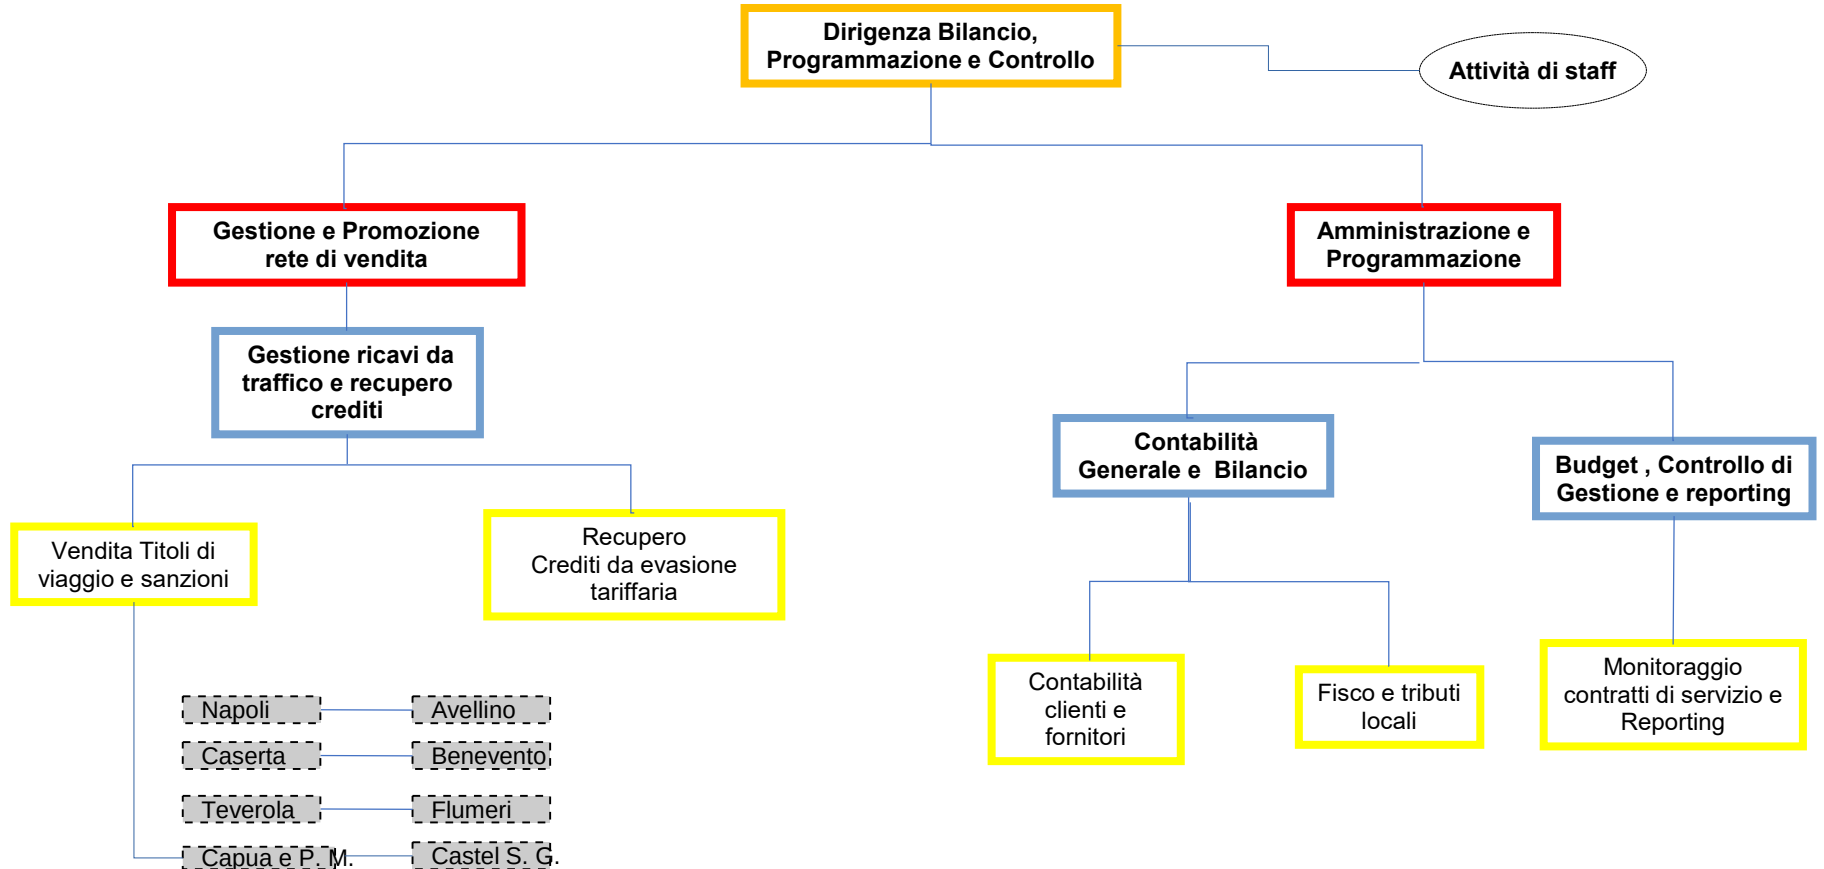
Dirigenza Bilancio, Programmazione e Controllo

Attività di staff

Gestione e Promozione rete di vendita

Amministrazione e Programmazione

Gestione ricavi da traffico e recupero crediti

Contabilità Generale e Bilancio

Budget , Controllo di Gestione e reporting

Vendita Titoli di viaggio e sanzioni

Recupero Crediti da evasione tariffaria

Contabilità clienti e fornitori

Fisco e tributi locali

Monitoraggio contratti di servizio e Reporting

Napoli

Avellino

Caserta

Benevento

Teverola

Flumeri

Capua e P. M.

Castel S. G.